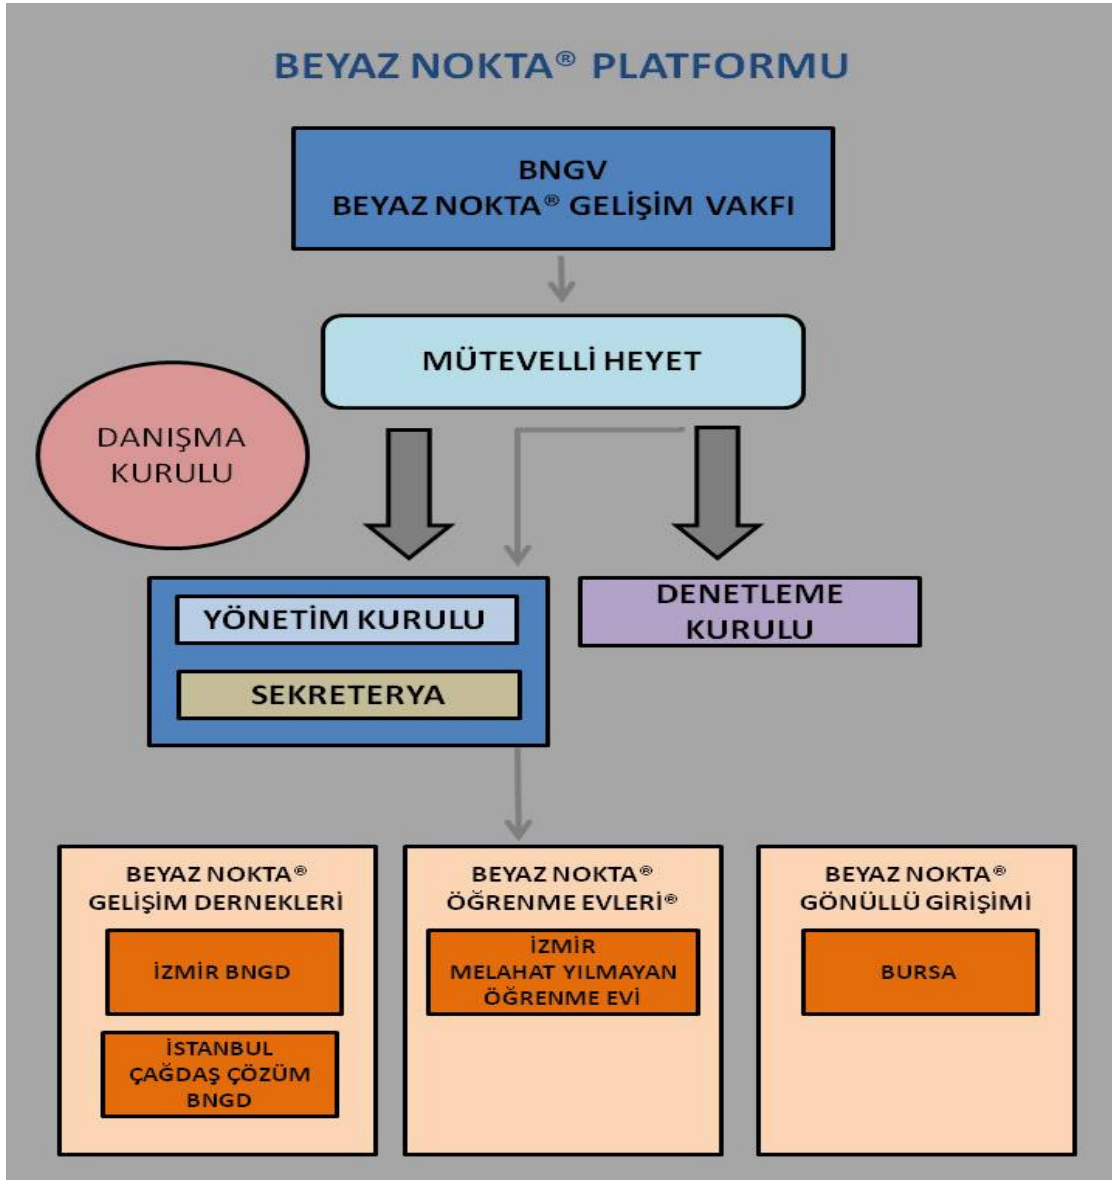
BEYAZ NOKTA® PLATFORMU

BNGV
BEYAZ NOKTA® GELİŞİM VAKFI

MÜTEVELLİ HEYET

DANIŞMA KURULU

YÖNETİM KURULU

SEKRETERYA

DENETLEME KURULU

BEYAZ NOKTA® GELİŞİM DERNEKLERİ

İZMİR BNGD

İSTANBUL ÇAĞDAŞ ÇÖZÜM BNGD

BEYAZ NOKTA® ÖĞRENME EVLERİ®

İZMİR MELAHAT YILMAYAN ÖĞRENME EVİ

BEYAZ NOKTA® GÖNÜLLÜ GİRİŞİMİ

BURSA